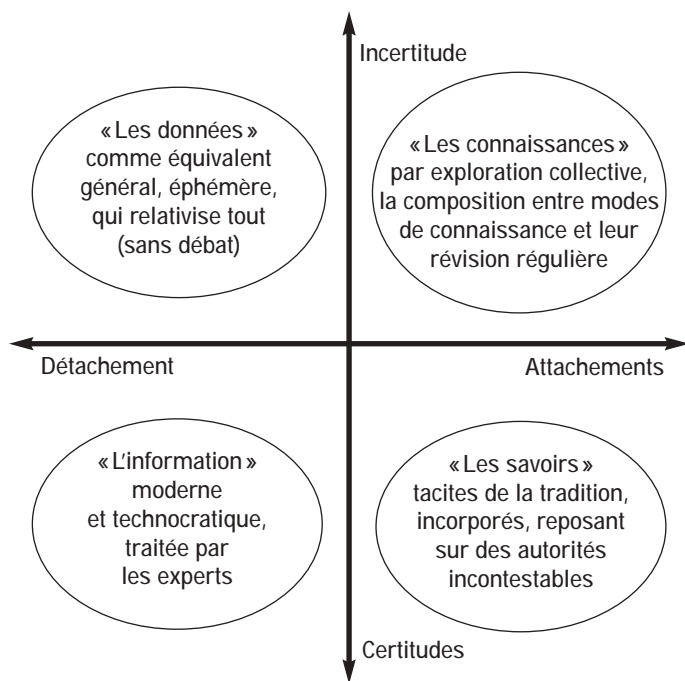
Incertitude

« Les données » comme équivalent général, éphémère, qui relativise tout (sans débat)

« Les connaissances » par exploration collective, la composition entre modes de connaissance et leur révision régulière

Détachement

Attachements

« L'information » moderne et technocratique, traitée par les experts

« Les savoirs » tacites de la tradition, incorporés, reposant sur des autorités incontestables

Certitudes